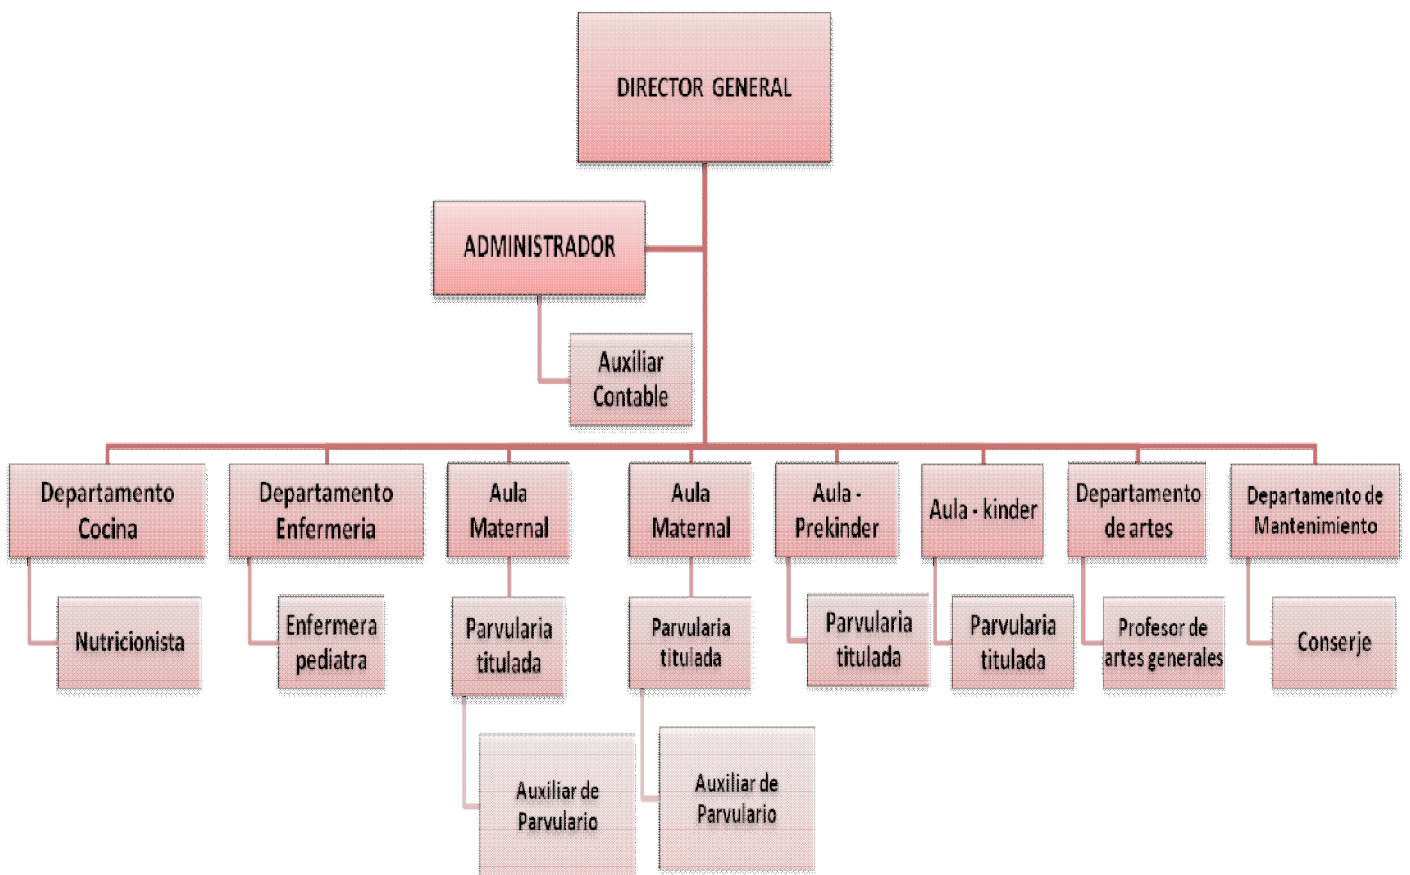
DIRECTOR GENERAL

ADMINISTRADOR

Auxiliar Contable

Departamento Cocina

Nutricionista

Departamento Enfermeria

Enfermera pediatra

Aula Maternal

Parvularia titulada

Auxiliar de Parvulario

Aula Maternal

Parvularia titulada

Auxiliar de Parvulario

Aula - Prekinder

Parvularia titulada

Aula - kinder

Parvularia titulada

Departamento de artes

Profesor de artes generales

Departamento de Mantenimiento

Conserje